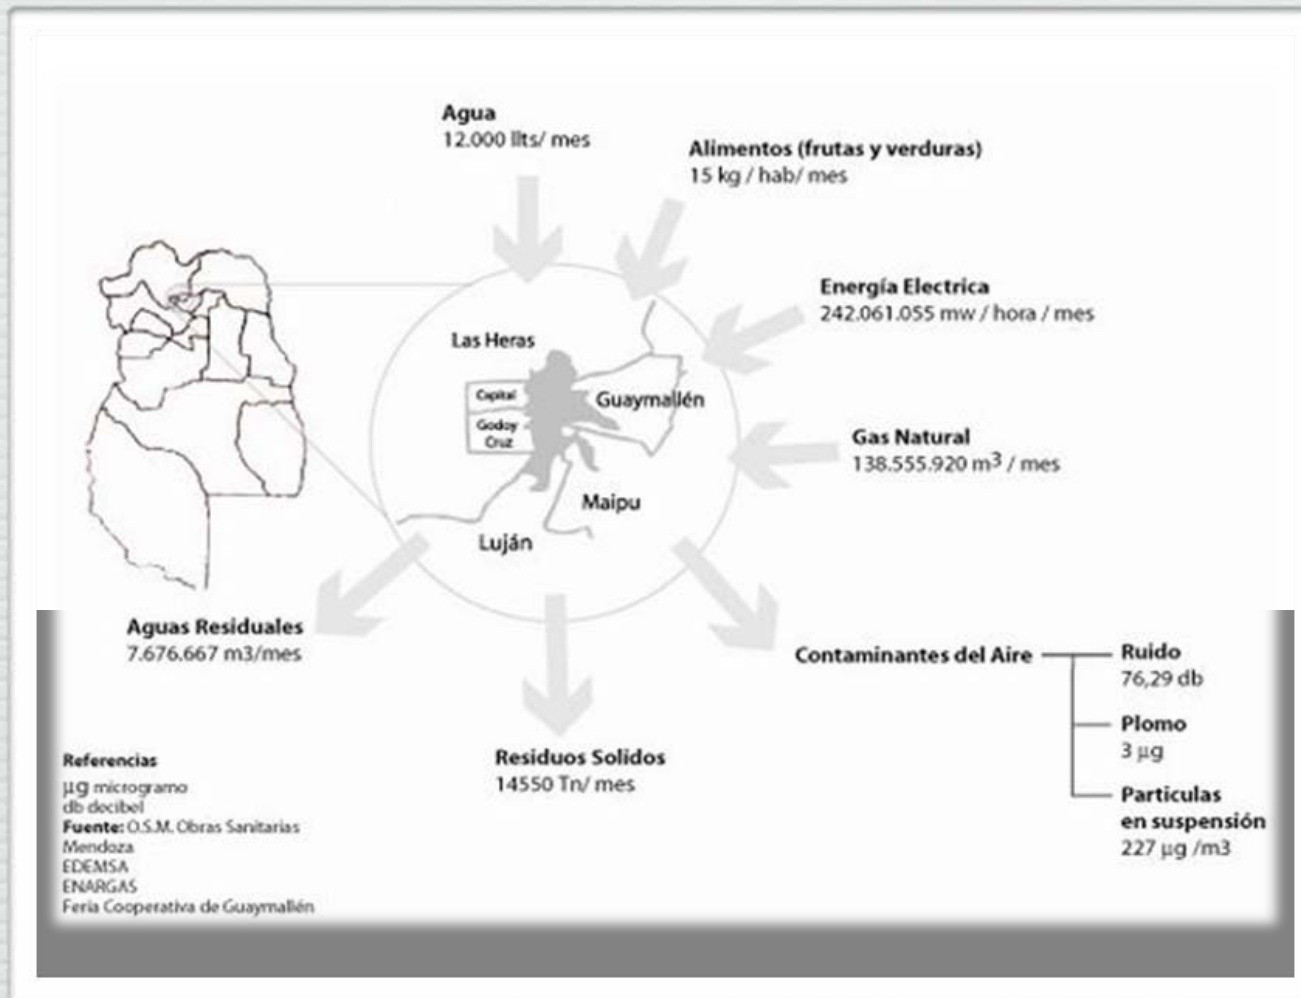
Agua
12.000 llts/ mes

Alimentos (frutas y verduras)
15 kg / hab/ mes

Energía Electrica
242.061.055 mw / hora / mes

Gas Natural
138.555.920 m$^3$ / mes

Las Heras

Capital

Godoy Cruz

Guaymallén

Maipu

Luján

Aguas Residuales
7.676.667 m3/mes

Residuos Solidos
14550 Tn/ mes

Contaminantes del Aire

Ruido
76,29 db

Plomo
3 µg

Particulas en suspensión
227 µg /m3

Referencias
µg microgramo
db decibel
Fuente: O.S.M. Obras Sanitarias Mendoza
EDEMSA
ENARGAS
Feria Cooperativa de Guaymallén